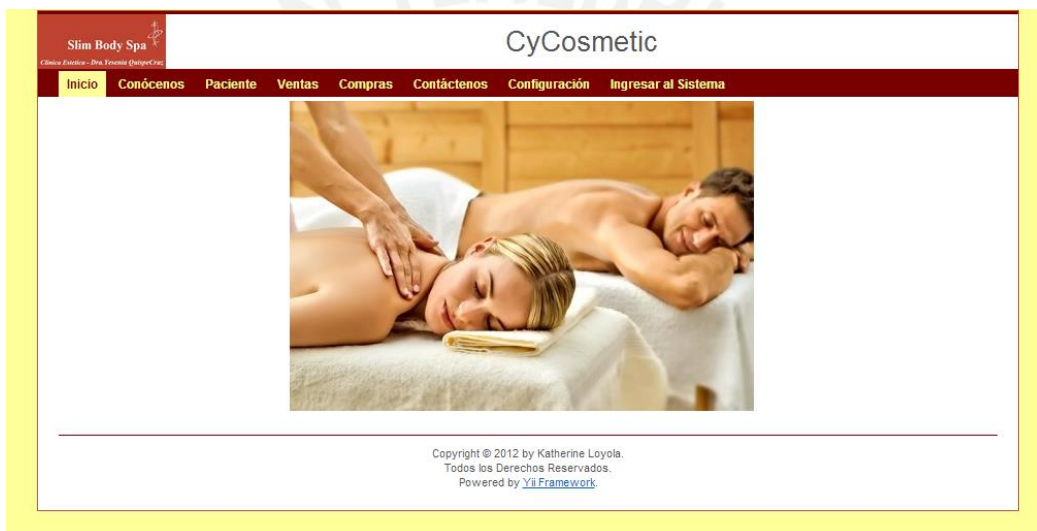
Slim Body Spa
Clínica Estética - Dra.Yesenia QuispeCruz

CyCosmetic

Inicio Conócenos Paciente Ventas Compras Contáctenos Configuración Ingresar al Sistema

Copyright © 2012 by Katherine Loyola.
Todos los Derechos Reservados.
Powered by Yii Framework.